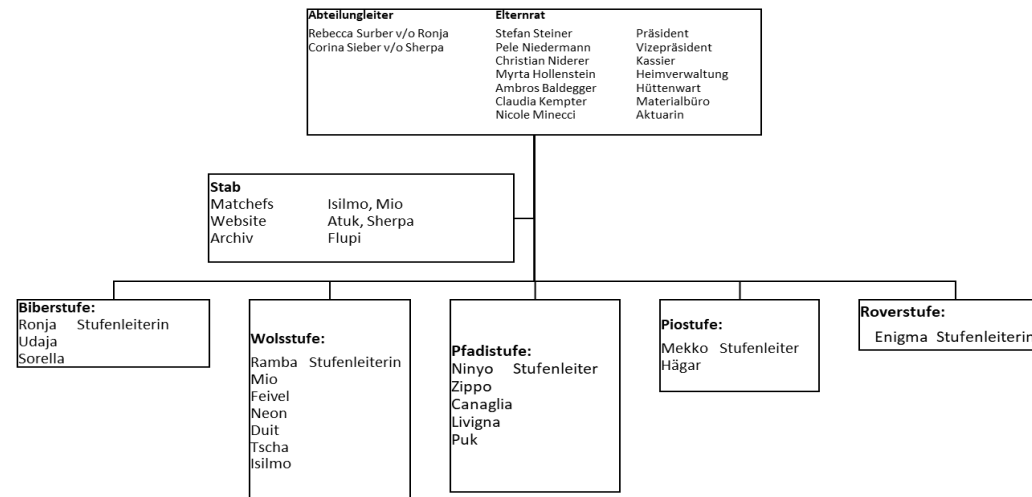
Abteilungleiter
Rebecca Surber v/o Ronja
Corina Sieber v/o Sherpa

Elternrat

| | |
|---|---|
| Stefan Steiner | Präsident |
| Pele Niedermann | Vizepräsident |
| Christian Niderer | Kassier |
| Myrta Hollenstein | Heimverwaltung |
| Ambros Baldegger | Hüttenwart |
| Claudia Kempter | Materialbüro |
| Nicole Minecci | Aktuarin |

Stab

| | |
|---|---|
| Matchefs | Isilmo, Mio |
| Website | Atuk, Sherpa |
| Archiv | Flupi |

Biberstufe:
Ronja Stufenleiterin
Udaja
Sorella

Wolsstufe:
Ramba Stufenleiterin
Mio
Feivel
Neon
Duit
Tscha
Isilmo

Pfadistufe:
Ninyo Stufenleiter
Zippo
Canaglia
Livigna
Puk

Piostufe:
Mekko Stufenleiter
Hägar

Roverstufe:
Enigma Stufenleiterin